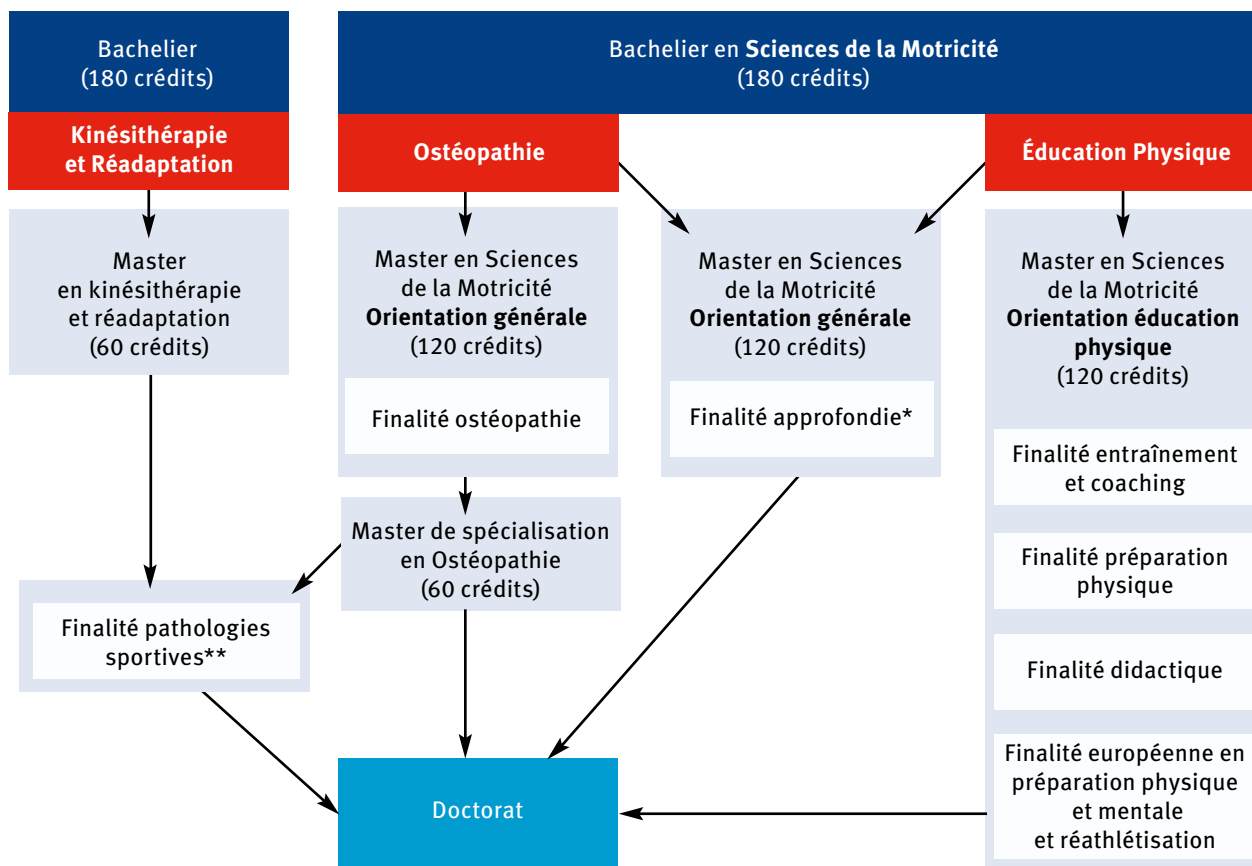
Bachelier (180 crédits)

Kinésithérapie et Réadaptation

Bachelier en **Sciences de la Motricité** (180 crédits)

Ostéopathie

Éducation Physique

Master en kinésithérapie et réadaptation (60 crédits)

Master en Sciences de la Motricité **Orientation générale** (120 crédits)

Finalité ostéopathie

Master en Sciences de la Motricité **Orientation générale** (120 crédits)

Finalité approfondie*

Master en Sciences de la Motricité **Orientation éducation physique** (120 crédits)

Finalité entraînement et coaching

Finalité préparation physique

Finalité didactique

Finalité européenne en préparation physique et mentale et réathlétisation

Master de spécialisation en Ostéopathie (60 crédits)

Finalité pathologies sportives**

Doctorat